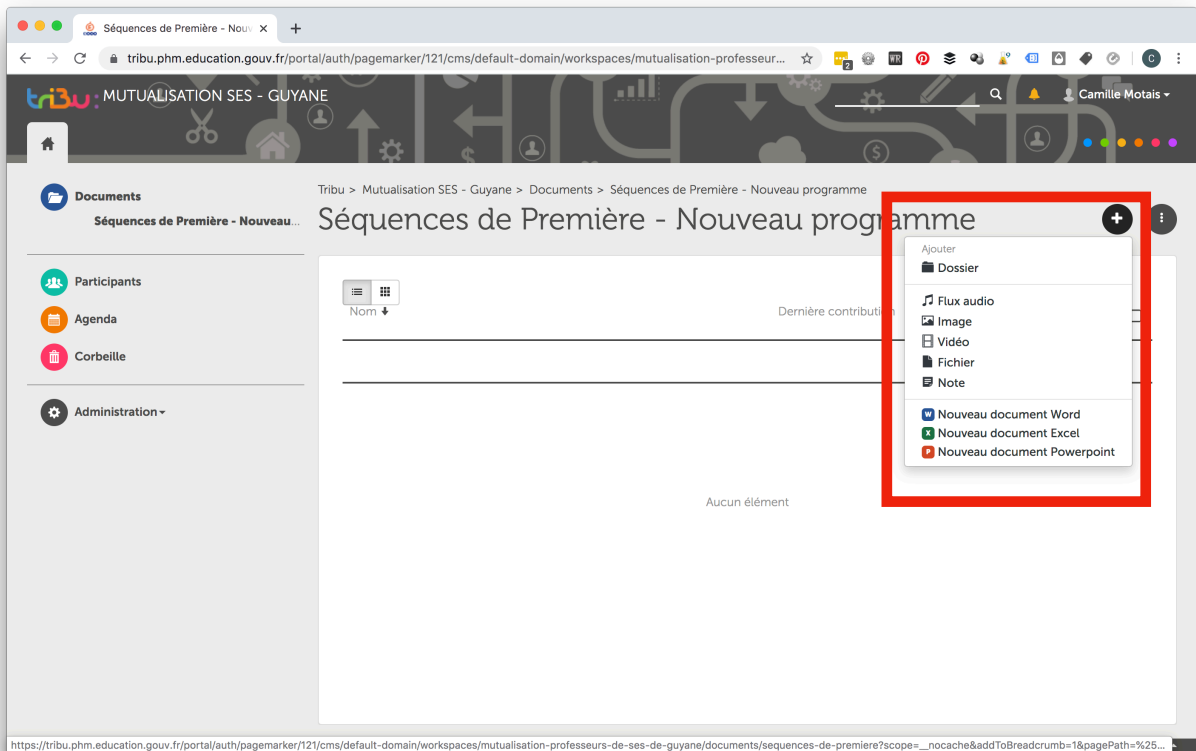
Séquences de Première - Nouv ×
+
tribu.phm.education.gouv.fr/portal/auth/pagemarker/121/cms/default-domain/workspaces/mutualisation-professeur...

tribu MUTUALISATION SES - GUYANE
Camille Motais

Documents
Séquences de Première - Nouveau...

Participants
Agenda
Corbeille

Administration

Tribu > Mutualisation SES - Guyane > Documents > Séquences de Première - Nouveau programme

Séquences de Première - Nouveau programme

Nom
Dernière contribution

Ajouter
Dossier
Flux audio
Image
Vidéo
Fichier
Note
Nouveau document Word
Nouveau document Excel
Nouveau document Powerpoint

Aucun élément

https://tribu.phm.education.gouv.fr/portal/auth/pagemarker/121/cms/default-domain/workspaces/mutualisation-professeurs-de-ses-de-guyane/documents/sequences-de-premiere?scope=__nocache&addToBreadcrumb=1&pagePath=%25...